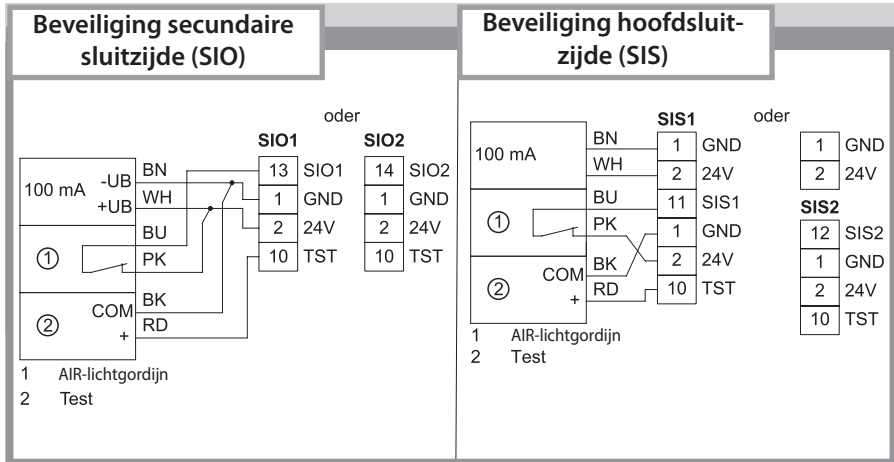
Beveiliging secundaire sluitzijde (SIO)

oder

SIO1

SIO2

100 mA

-UB

+UB

BN

WH

BU

PK

①

②

COM

+

BK

RD

| 13 | SIO1 |
|---|---|
| 1 | GND |
| 2 | 24V |
| 10 | TST |

| 14 | SIO2 |
|---|---|
| 1 | GND |
| 2 | 24V |
| 10 | TST |

1 AIR-lichtgordijn
2 Test

Beveiliging hoofdsluitzijde (SIS)

oder

SIS1

100 mA

BN

WH

BU

PK

①

②

COM

+

BK

RD

| 1 | GND |
|---|---|
| 2 | 24V |
| 11 | SIS1 |
| 1 | GND |
| 2 | 24V |
| 10 | TST |

| 1 | GND |
|---|---|
| 2 | 24V |

SIS2

| 12 | SIS2 |
|---|---|
| 1 | GND |
| 2 | 24V |
| 10 | TST |

1 AIR-lichtgordijn
2 Test